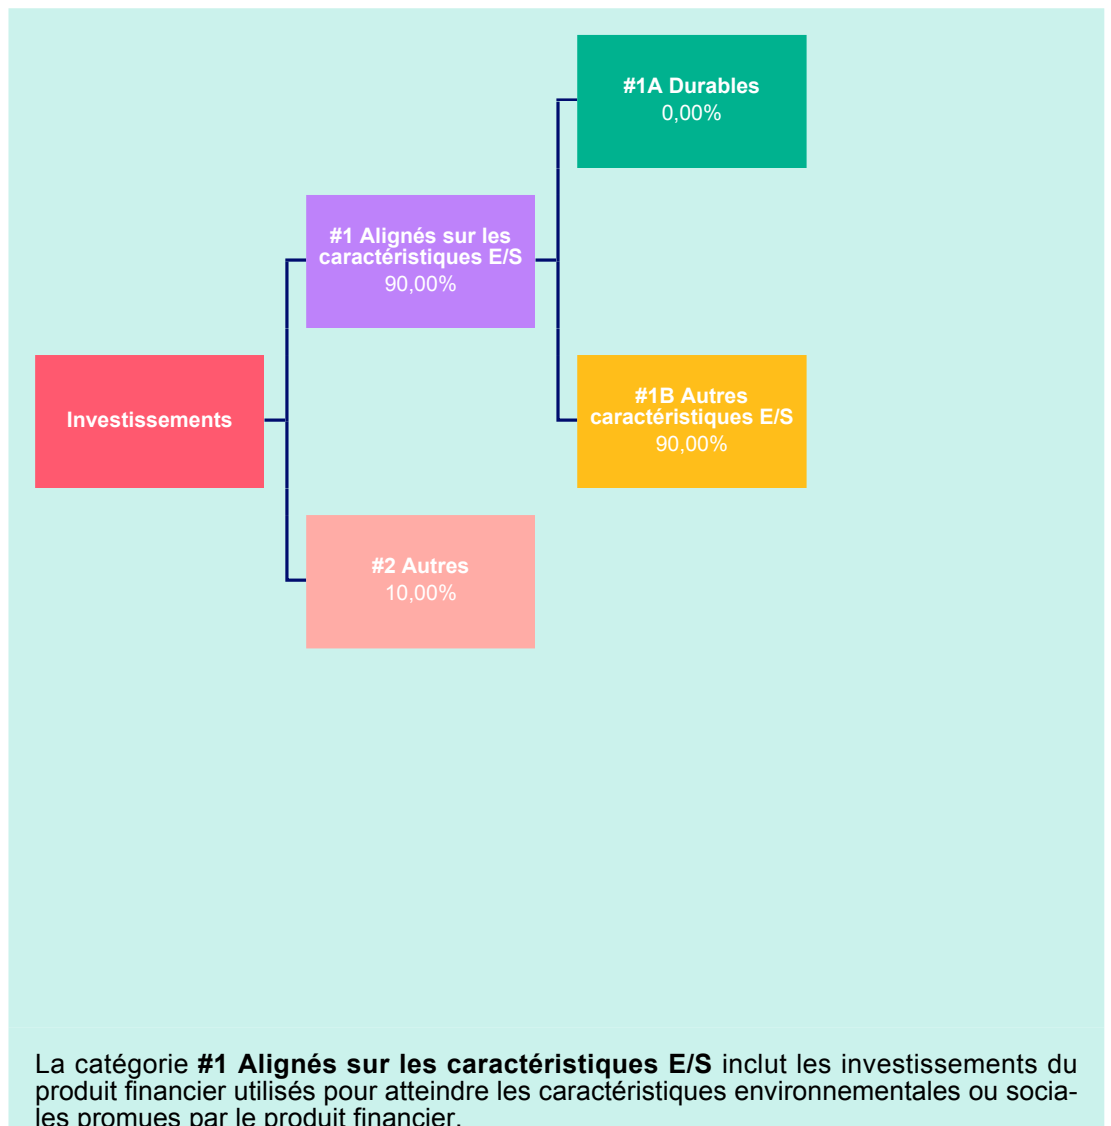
#1A Durables
0,00%

#1 Alignés sur les caractéristiques E/S
90,00%

Investissements

#1B Autres caractéristiques E/S
90,00%

#2 Autres
10,00%

La catégorie **#1 Alignés sur les caractéristiques E/S** inclut les investissements du produit financier utilisés pour atteindre les caractéristiques environnementales ou sociales promues par le produit financier.